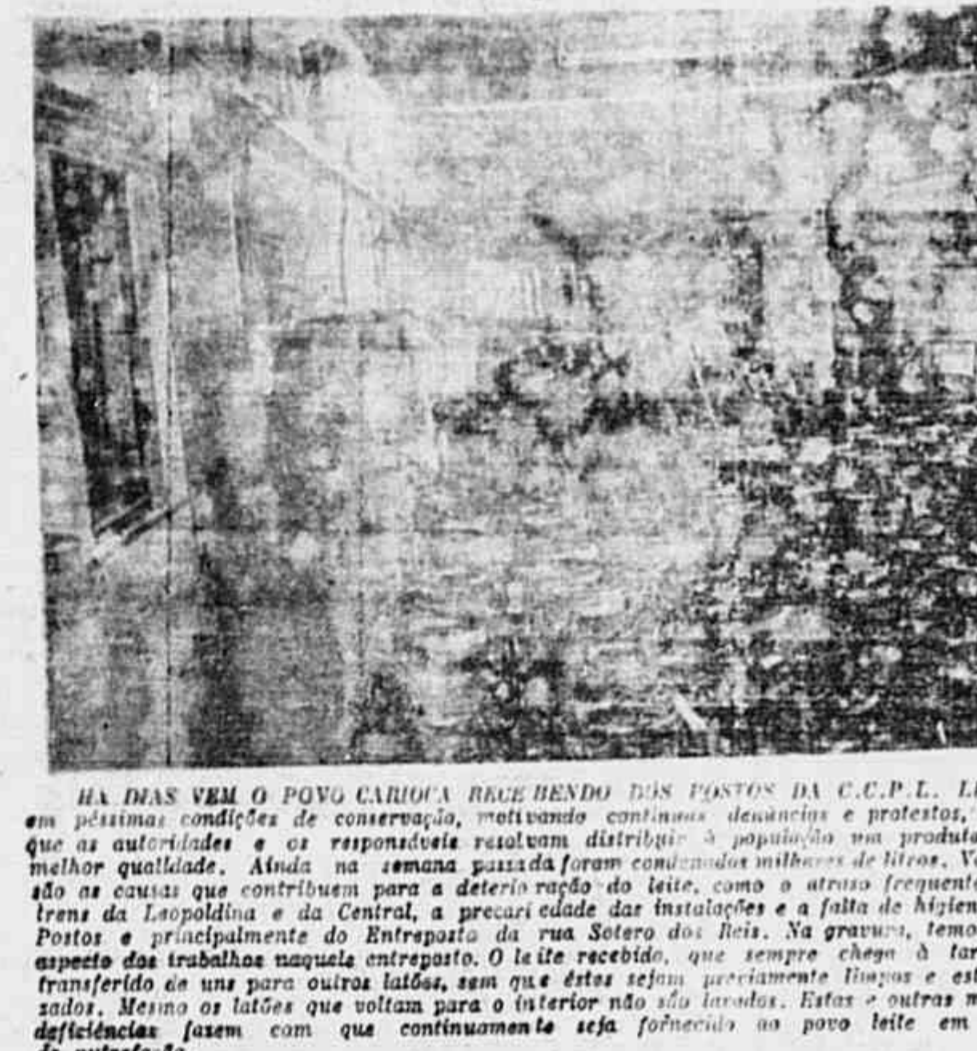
HA DIAS VEM O POVO CARIOCA RECEBENDO DOS POSTOS DA C.C.P.L. L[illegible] em péssimas condições de conservação, motivando contínuas denúncias e protestos, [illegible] que as autoridades e os responsáveis resolvam distribuir à população um produto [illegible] melhor qualidade. Ainda na semana passada foram condenados milhares de litros. V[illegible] são as causas que contribuem para a deterioração do leite, como o atraso frequente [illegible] trens da Leopoldina e da Central, a precariedade das instalações e a falta de higien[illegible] Postos e principalmente do Entreposto da rua Sotero dos Reis. Na gravura, temo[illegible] aspecto dos trabalhos naquele entreposto. O leite recebido, que sempre chega à tar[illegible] transferido de uns para outros latões, sem que êstes sejam préviamente limpos e est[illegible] zados. Mesmo os latões que voltam para o interior não são lavados. Estas e outras m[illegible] deficiências fazem com que continuamente seja fornecido ao povo leite em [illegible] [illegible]